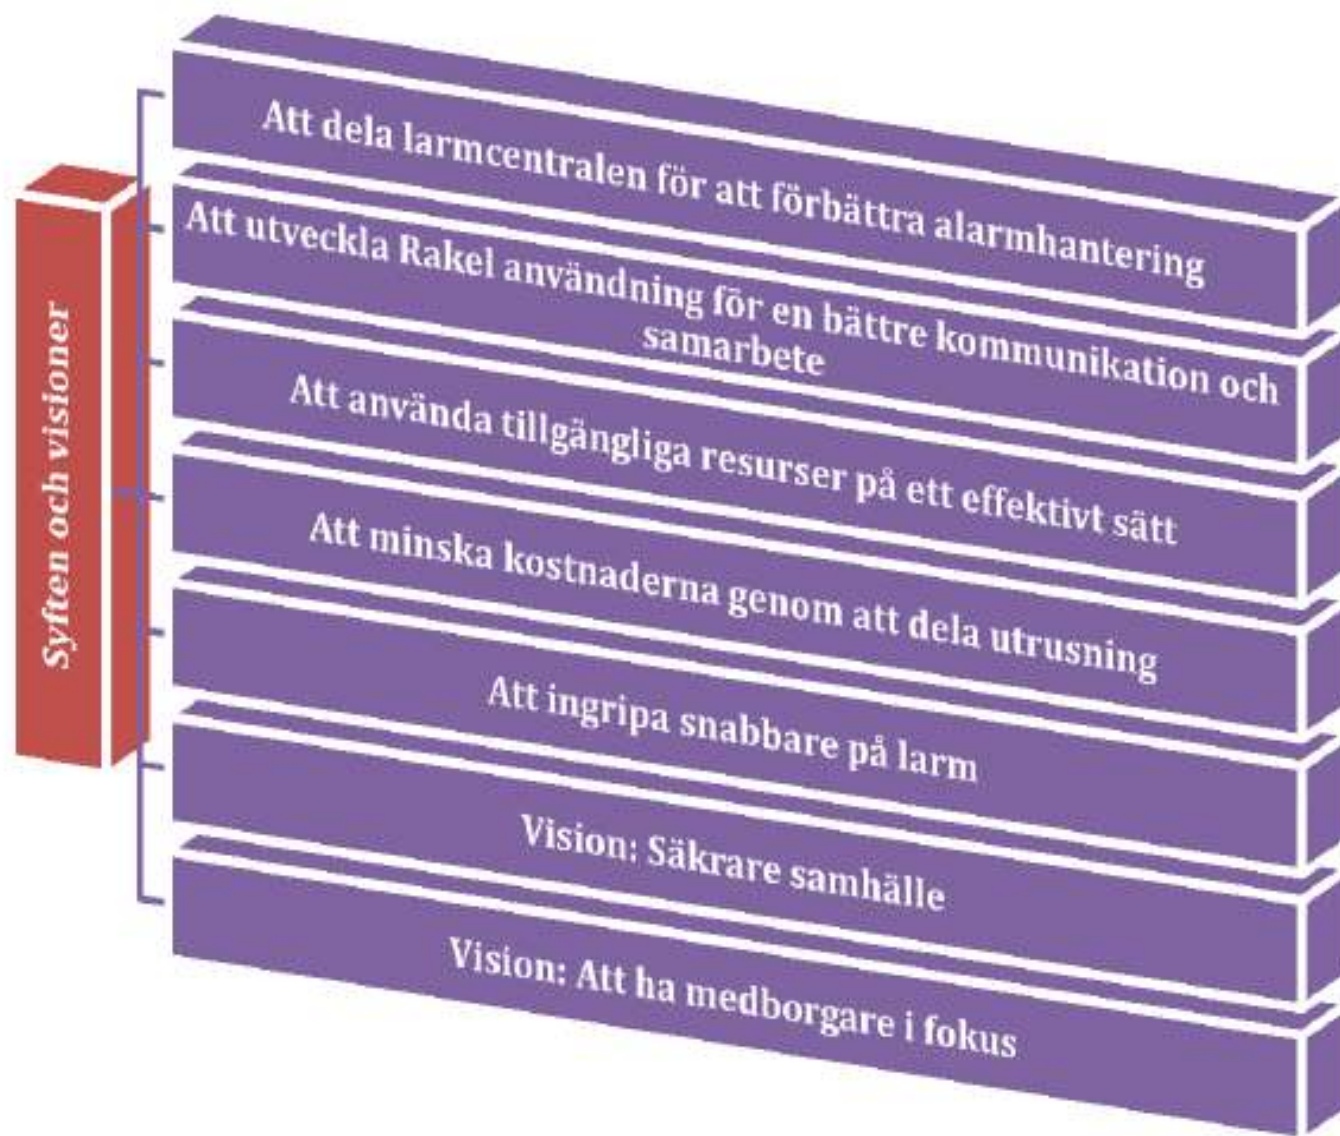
Syften och visioner

Att dela larmcentralen för att förbättra alarmhantering

Att utveckla Rakel användning för en bättre kommunikation och samarbete

Att använda tillgängliga resurser på ett effektivt sätt

Att minska kostnaderna genom att dela utrusning

Att ingripa snabbare på larm

Vision: Säkrare samhälle

Vision: Att ha medborgare i fokus